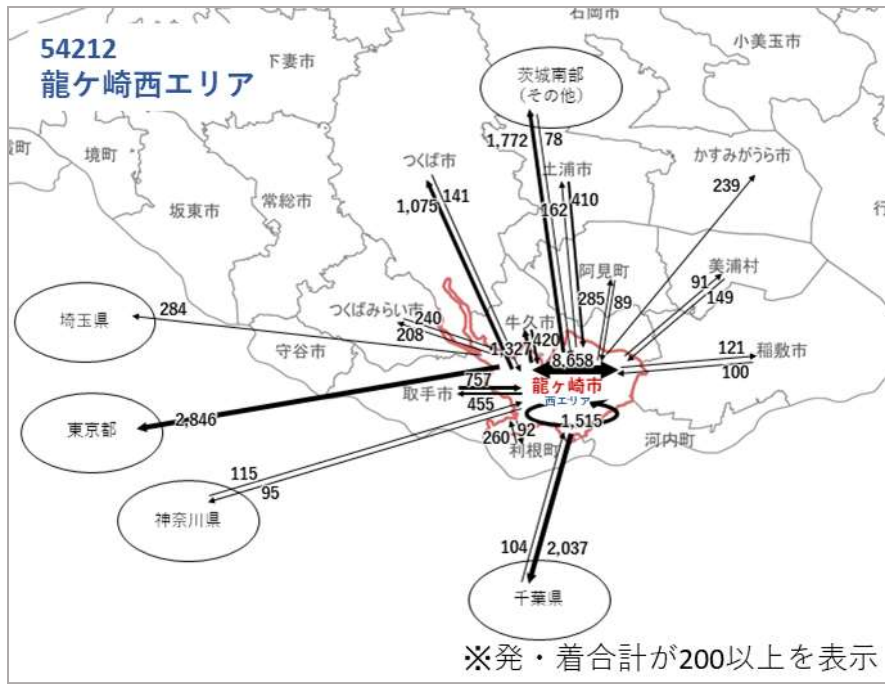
54212
龍ケ崎西エリア

石岡市
下妻市
小美玉市
茨城南部
(その他)
1,772
78
古河町
境町
つくば市
土浦市
かすみがうら市
1,075
141
162
410
239
坂東市
常総市
行
阿見町
美浦村
285
89
91
149
埼玉県
284
つくばみらい市
240
208
牛久市
420
守谷市
1,327
8,658
121
稲敷市
100
757
龍ケ崎市
西エリア
取手市
455
東京都
2,846
1,515
92
260
河内町
利根町
115
95
神奈川県
104
2,037
千葉県
※発・着合計が200以上を表示